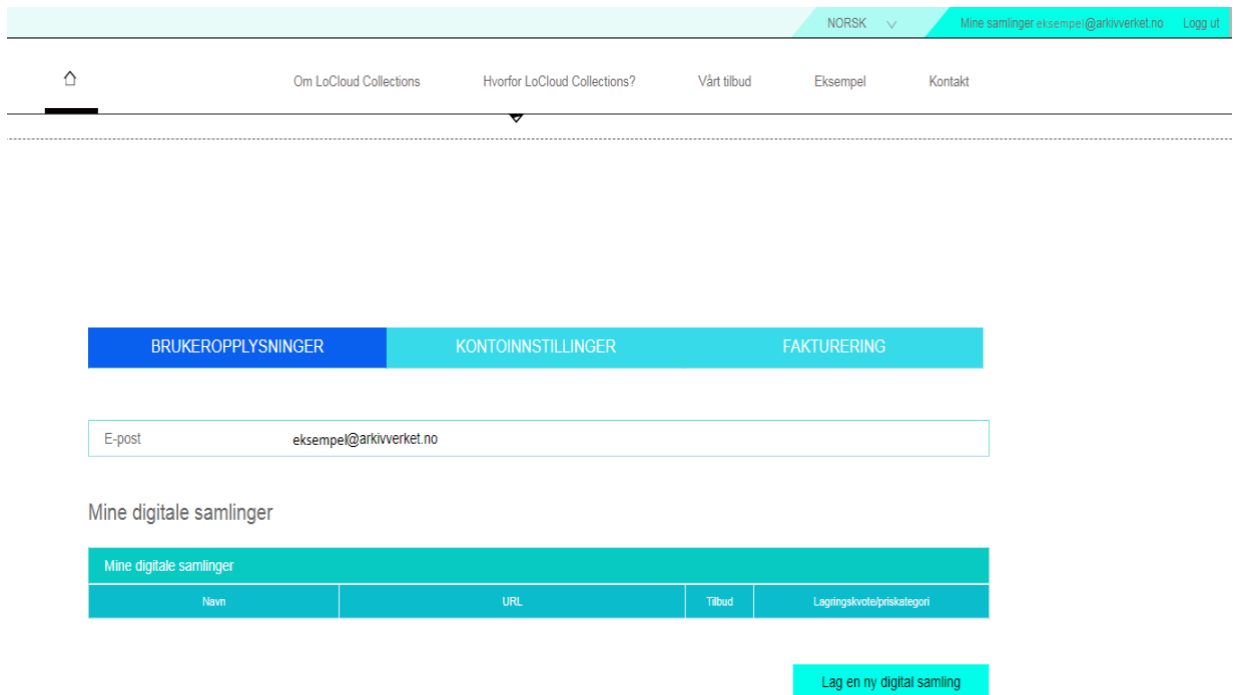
NORSK

Mine samlinger eksempel@arkivverket.no Logg ut

Om LoCloud Collections Hvorfor LoCloud Collections? Vårt tilbud Eksempel Kontakt

BRUKEROPPLYSNINGER KONTOINNSTILLINGER FAKTURERING

E-post eksempel@arkivverket.no

Mine digitale samlinger

| Mine digitale samlinger | | | |
|---|---|---|---|
| Navn | URL | Tilbud | Lagringskvote/priskategori |

Lag en ny digital samling